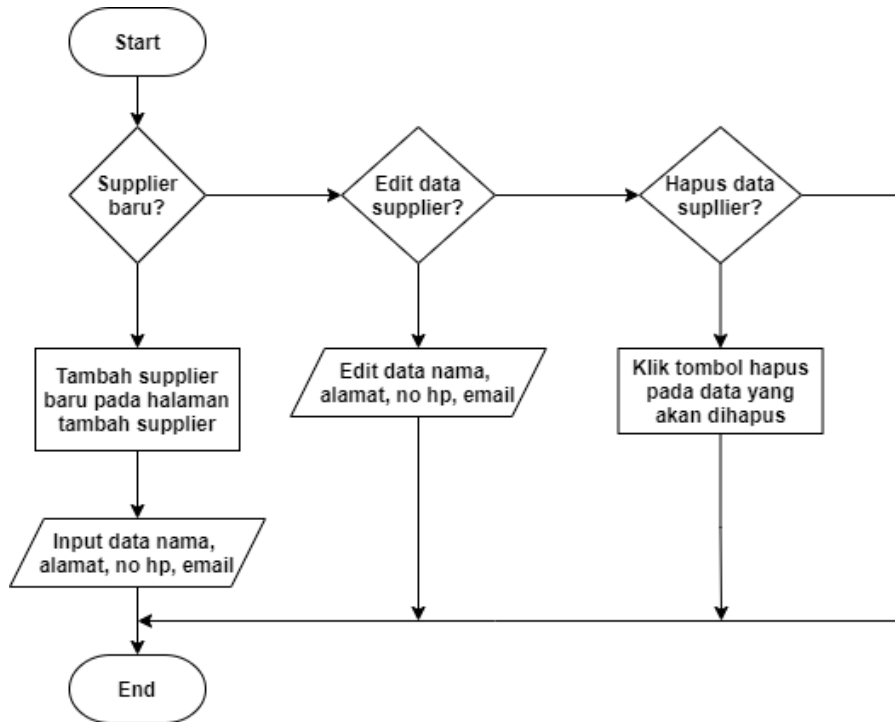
Start

Supplier baru?

Edit data supplier?

Hapus data supllier?

Tambah supplier baru pada halaman tambah supplier

Edit data nama, alamat, no hp, email

Klik tombol hapus pada data yang akan dihapus

Input data nama, alamat, no hp, email

End